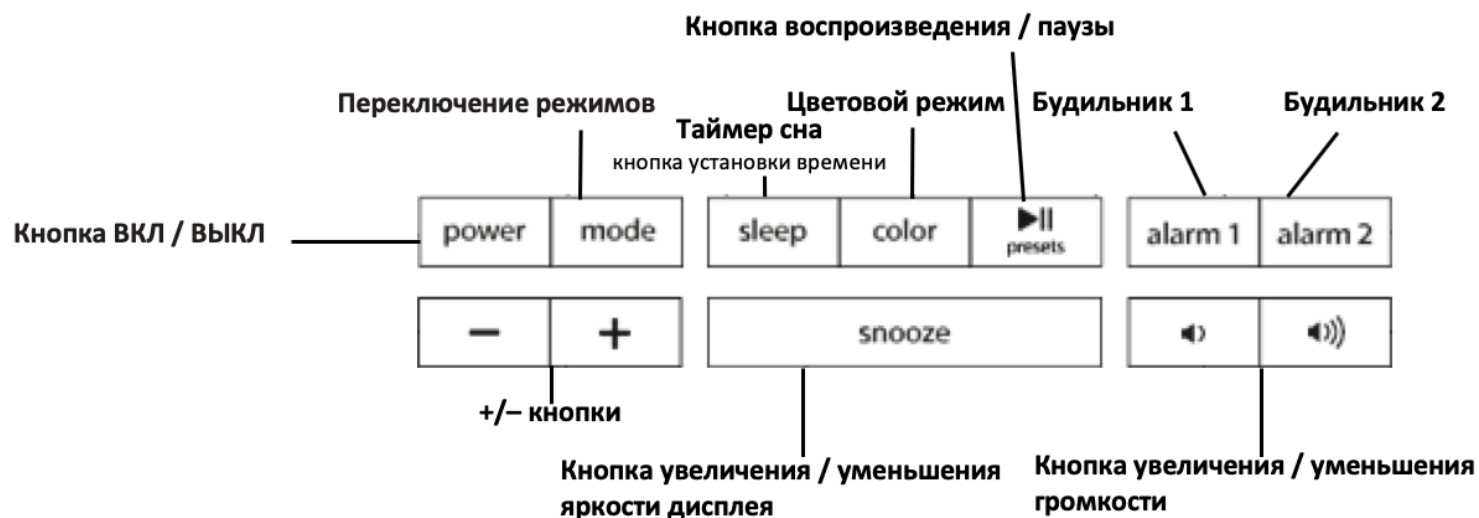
Кнопка воспроизведения / паузы

Переключение режимов

Цветовой режим

Будильник 1

Будильник 2

Таймер сна

кнопка установки времени

Кнопка ВКЛ / ВЫКЛ

power

mode

sleep

color

▶II presets

alarm 1

alarm 2

−

+

snooze

+/− кнопки

Кнопка увеличения / уменьшения яркости дисплея

Кнопка увеличения / уменьшения громкости